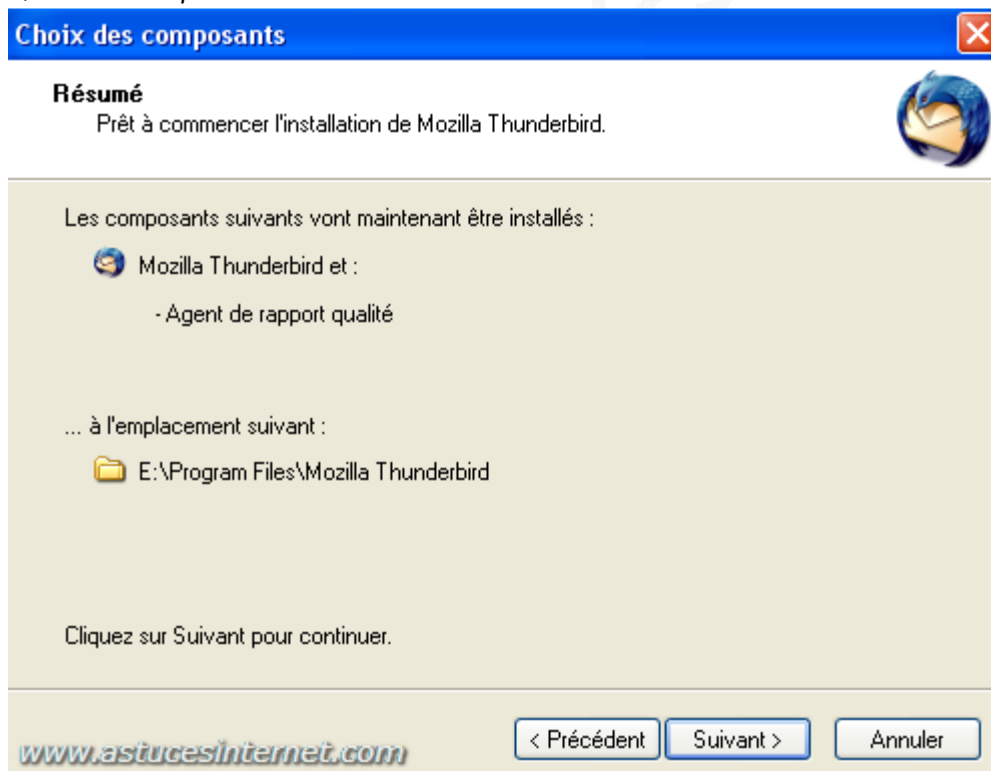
Choix des composants

Résumé
Prêt à commencer l'installation de Mozilla Thunderbird.

Les composants suivants vont maintenant être installés :

Mozilla Thunderbird et :

- Agent de rapport qualité

... à l'emplacement suivant :

E:\Program Files\Mozilla Thunderbird

Cliquez sur Suivant pour continuer.

www.astucesinternet.com

< Précédent
Suivant >
Annuler